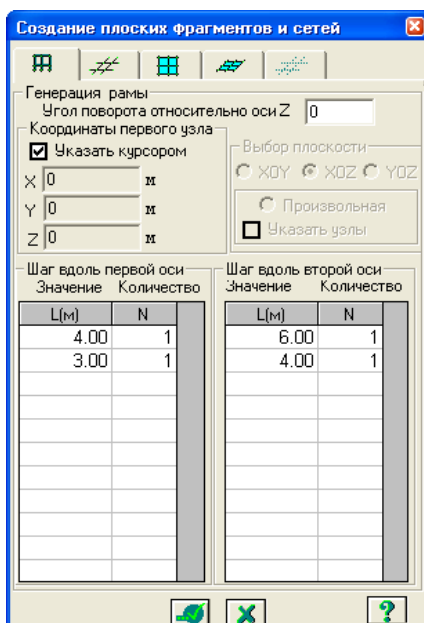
Создание плоских фрагментов и сетей

Генерация рамы
Угол поворота относительно оси Z 0

Координаты первого узла
☑ Указать курсором
X 0 м
Y 0 м
Z 0 м

Выбор плоскости
XOY XOZ YOZ
Произвольная
☐ Указать узлы

Шаг вдоль первой оси
Значение Количество

| L(м) | N |
|---|---|
| 4.00 | 1 |
| 3.00 | 1 |

Шаг вдоль второй оси
Значение Количество

| L(м) | N |
|---|---|
| 6.00 | 1 |
| 4.00 | 1 |

?